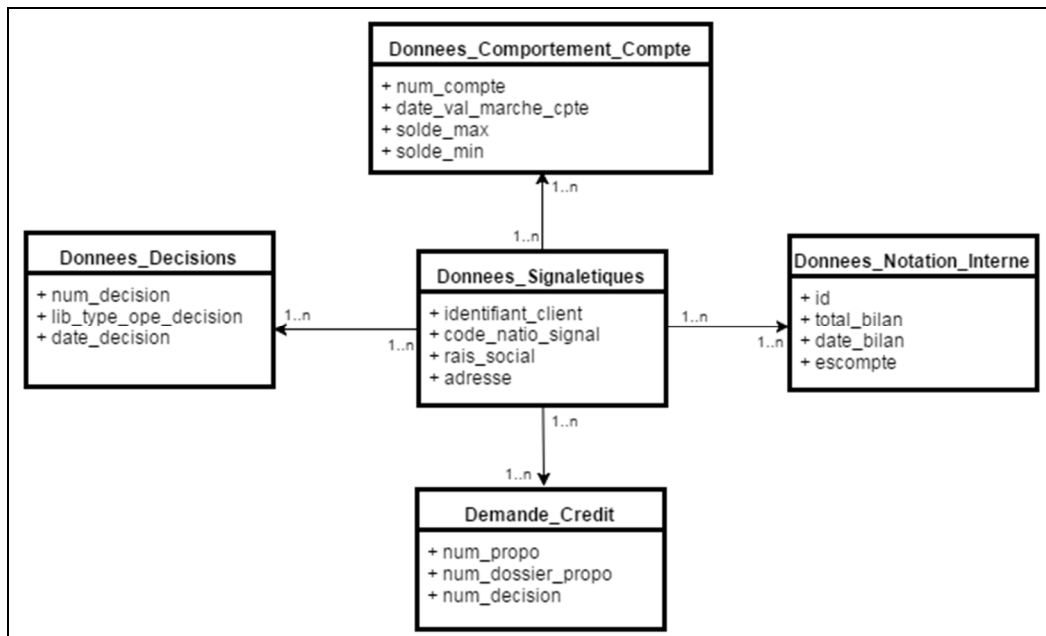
Donnees_Comportement_Compte

+ num_compte
+ date_val_marche_cpte
+ solde_max
+ solde_min

1..n

1..n

Donnees_Decisions

+ num_decision
+ lib_type_ope_decision
+ date_decision

1..n

1..n

Donnees_Signaletiques

+ identifiant_client
+ code_natio_signal
+ rais_social
+ adresse

1..n

1..n

Donnees_Notation_Interne

+ id
+ total_bilan
+ date_bilan
+ escompte

1..n

1..n

Demande_Credit

+ num_propo
+ num_dossier_propo
+ num_decision